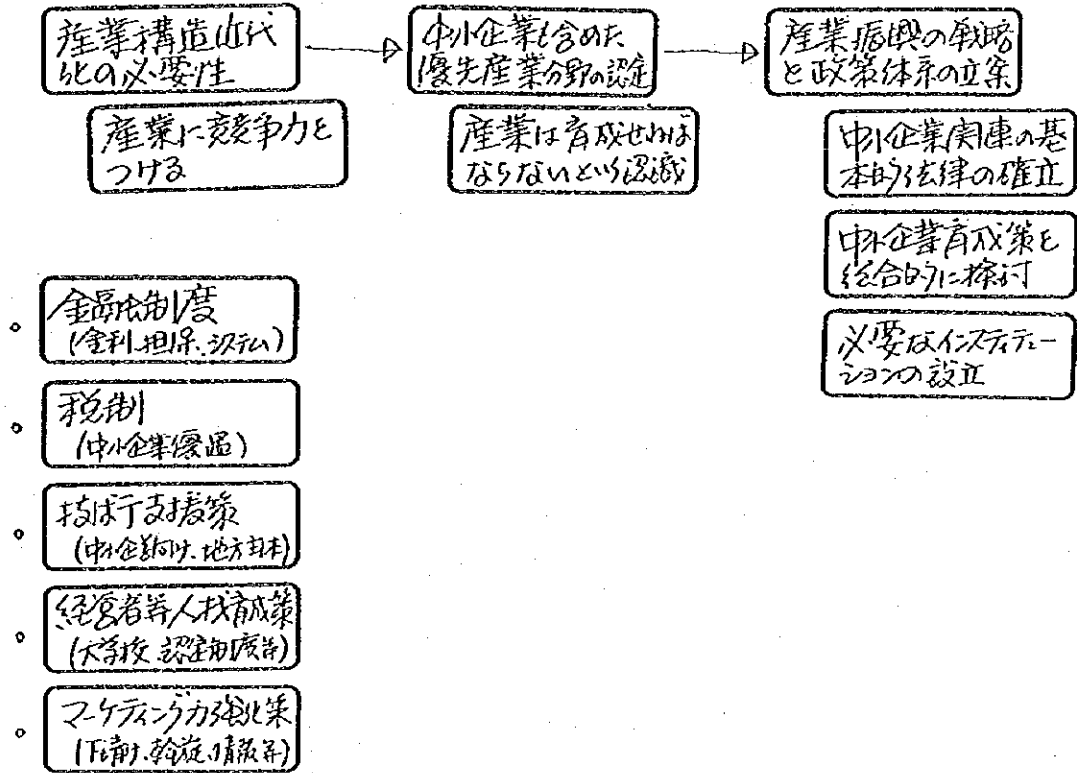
産業構造近代化の必要性

産業に競争力をつける

中小企業も含めた優先産業分野の認定

産業は育成せねばならないという認識

産業振興の戦略と政策体系の立案

中小企業関連の基本的法律の確立

中小企業育成策を総合的に検討

必要なインスティテューションの設立

金融制度
(金利、担保、システム)

税制
(中小企業優遇)

技術支援策
(中小企業向け、地方出身)

経営者等人材育成策
(大学校、認定制度等)

マーケティング力強化策
(下請け、斡旋、情報等)